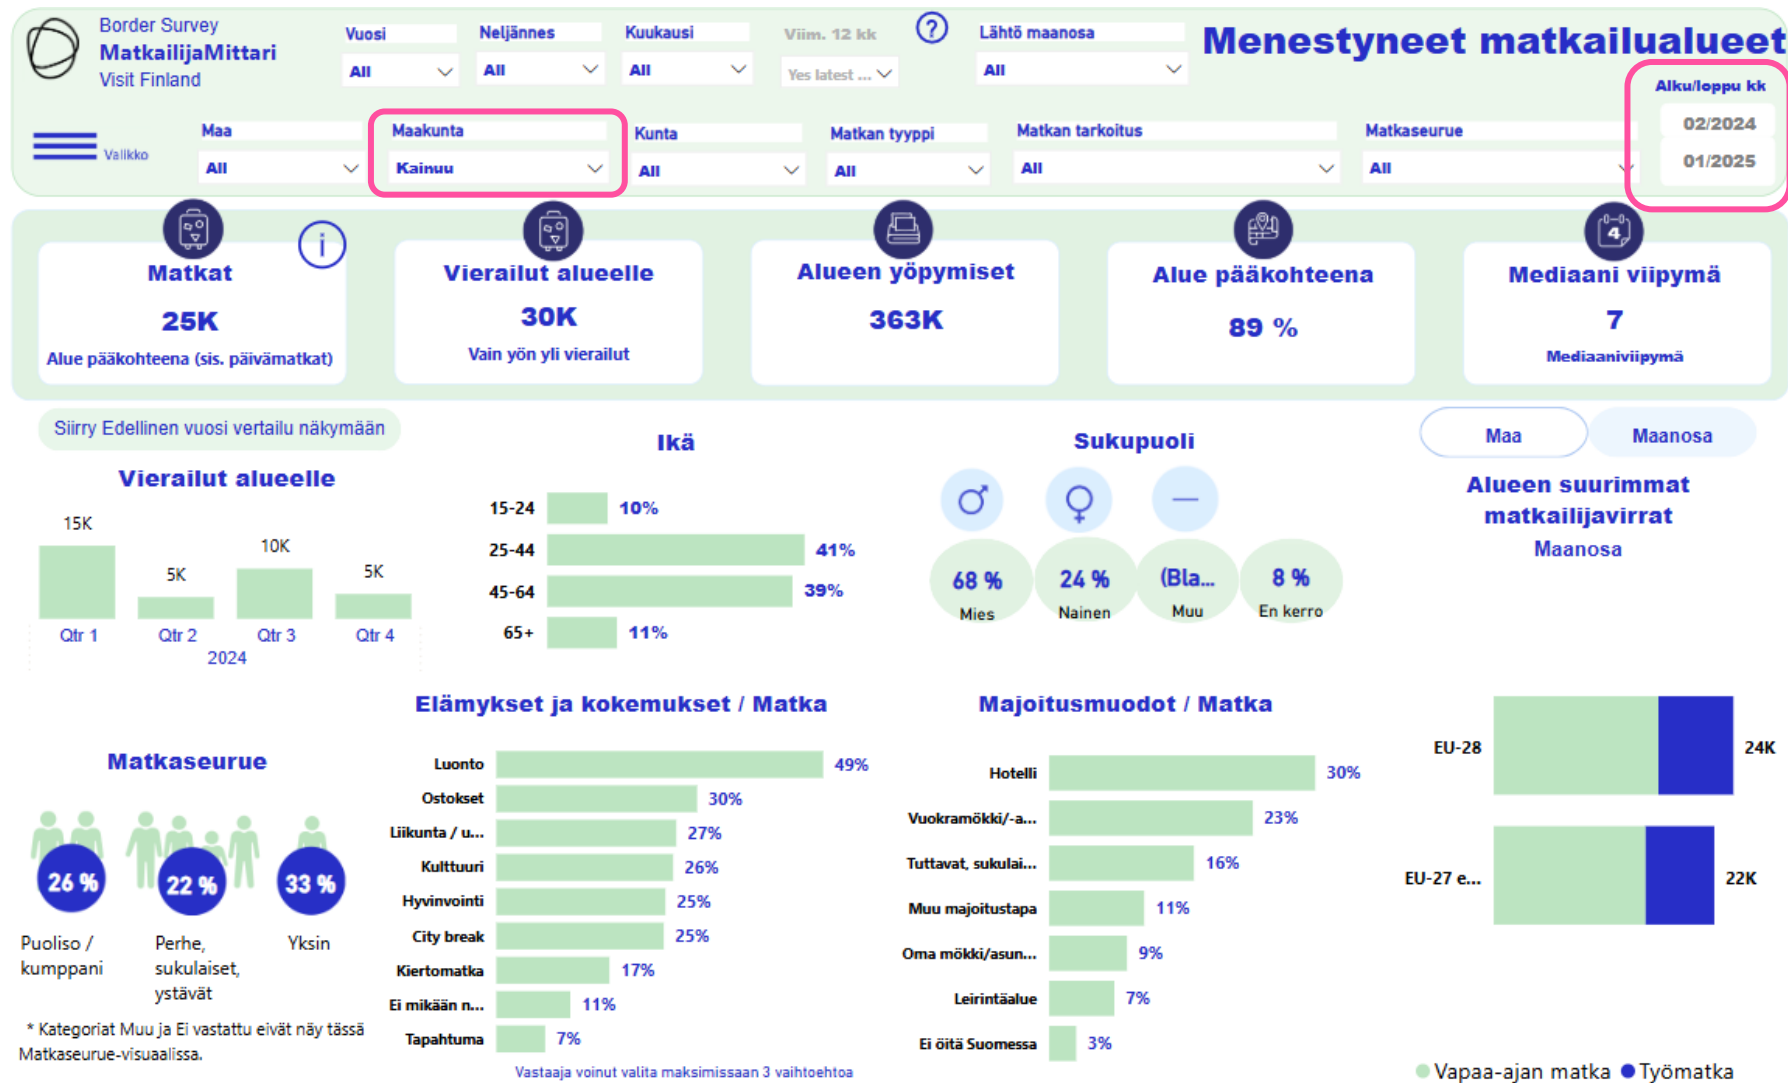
Border Survey
MatkailijaMittari
Visit Finland

Vuosi
All
Neljännes
All
Kuukausi
All
Viim. 12 kk
Yes latest ...
?
Lähtö maanosa
All

Menestyneet matkailualueet

Alku/loppu kk
02/2024
01/2025

Valikko
Maa
All
Maakunta
Kainuu
Kunta
All
Matkan tyyppi
All
Matkan tarkoitus
All
Matkaseurue
All

Matkat
25K
Alue pääkohteena (sis. päivämatkat)

Vierailut alueelle
30K
Vain yön yli vierailut

Alueen yöpymiset
363K

Alue pääkohteena
89 %

Mediaani viipymä
7
Mediaaniviipymä

Siirry Edellinen vuosi vertailu näkymään

Vierailut alueelle
15K
5K
10K
5K
Qtr 1
Qtr 2
Qtr 3
Qtr 4
2024

Ikä
| 15-24 | 10% |
|---|---|
| 25-44 | 41% |
| 45-64 | 39% |
| 65+ | 11% |

Sukupuoli
68 %
Mies
24 %
Nainen
(Bla...
Muu
8 %
En kerro

Maa
Maanosa
Alueen suurimmat matkailijavirrat
Maanosa

Elämykset ja kokemukset / Matka
| Luonto | 49% |
|---|---|
| Ostokset | 30% |
| Liikunta / u... | 27% |
| Kulttuuri | 26% |
| Hyvinvointi | 25% |
| City break | 25% |
| Kiertomatka | 17% |
| Ei mikään n... | 11% |
| Tapahtuma | 7% |

Vastaaja voinut valita maksimissaan 3 vaihtoehtoa

Majoitusmuodot / Matka
| Hotelli | 30% |
|---|---|
| Vuokramökki/-a... | 23% |
| Tuttavat, sukulai... | 16% |
| Muu majoitustapa | 11% |
| Oma mökki/asun... | 9% |
| Leirintäalue | 7% |
| Ei öitä Suomessa | 3% |

EU-28
24K
EU-27 e...
22K

Vapaa-ajan matka
Työmatka

Matkaseurue
26 %
Puoliso / kumppani
22 %
Perhe, sukulaiset, ystävät
33 %
Yksin

* Kategoriat Muu ja Ei vastattu eivät näy tässä Matkaseurue-visuaalissa.